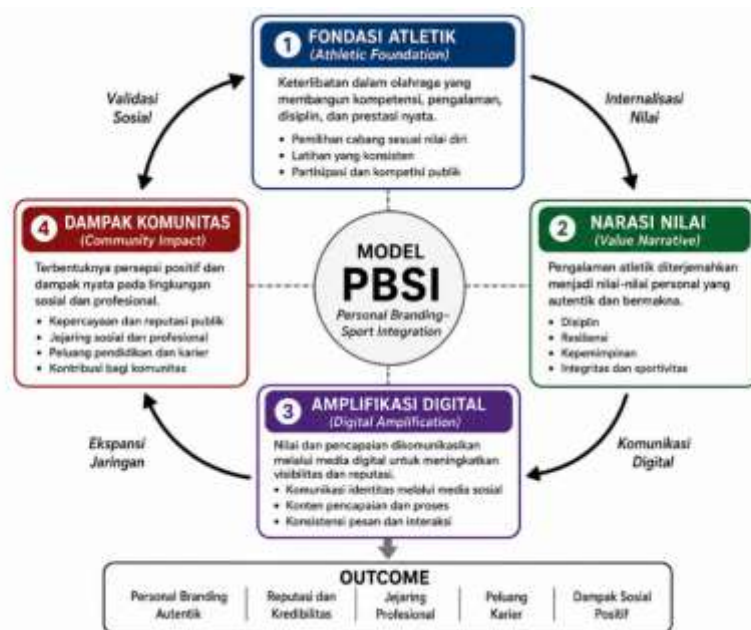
1 FONDASI ATLETIK
(Athletic Foundation)

Keterlibatan dalam olahraga yang membangun kompetensi, pengalaman, disiplin, dan prestasi nyata.

• Pemilihan cabang sesuai nilai diri
• Latihan yang konsisten
• Partisipasi dan kompetisi publik

Validasi Sosial

Internalisasi Nilai

4 DAMPAK KOMUNITAS
(Community Impact)

Terbentuknya persepsi positif dan dampak nyata pada lingkungan sosial dan profesional.

• Kepercayaan dan reputasi publik
• Jejaring sosial dan profesional
• Peluang pendidikan dan karier
• Kontribusi bagi komunitas

MODEL
PBSI
Personal Branding–Sport Integration

2 NARASI NILAI
(Value Narrative)

Pengalaman atletik diterjemahkan menjadi nilai-nilai personal yang autentik dan bermakna.

• Disiplin
• Resiliensi
• Kepemimpinan
• Integritas dan sportivitas

3 AMPLIFIKASI DIGITAL
(Digital Amplification)

Nilai dan pencapaian dikomunikasikan melalui media digital untuk meningkatkan visibilitas dan reputasi.

• Komunikasi identitas melalui media sosial
• Konten pencapaian dan proses
• Konsistensi pesan dan interaksi

Ekspansi Jaringan

Komunikasi Digital

OUTCOME

| Personal Branding Autentik | Reputasi dan Kredibilitas | Jejaring Profesional | Peluang Karier | Dampak Sosial Positif |